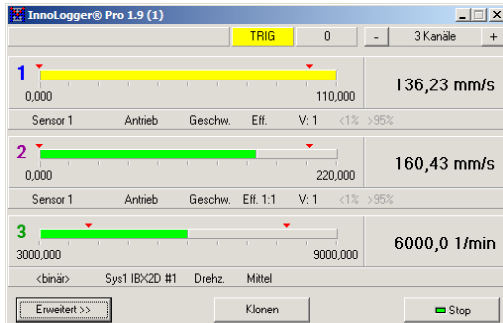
InnoLogger® Pro 1.9 (1)

TRIG | 0 | - | 3 Kanäle | +

1
0,000 110,000
136,23 mm/s
Sensor 1 Antrieb Geschw. Eff. V: 1 <1% >95%

2
0,000 220,000
160,43 mm/s
Sensor 1 Antrieb Geschw. Eff. 1:1 V: 1 <1% >95%

3
3000,000 9000,000
6000,0 1/min
<binär> Sys1 IBX2D #1 Drehz. Mittel

Erweitert >> Klonen Stop